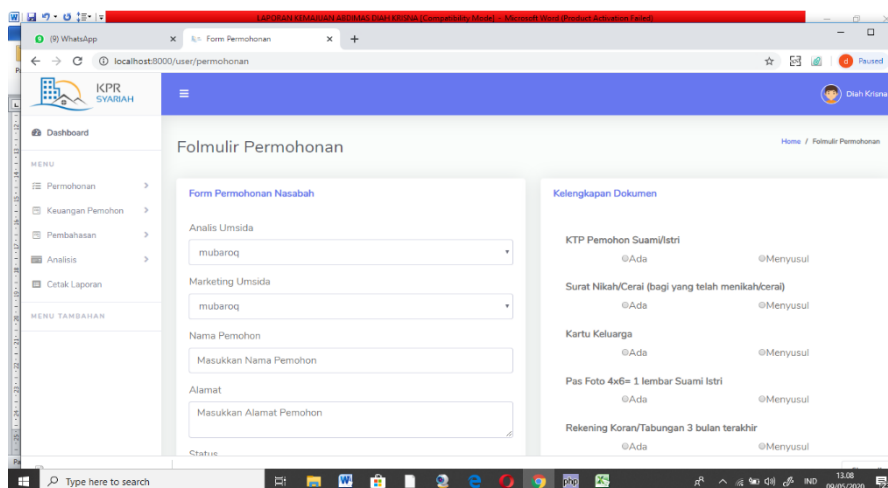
LAPORAN KEMAJUAN ABDIMAS DIAH KRISNA [Compatibility Mode] - Microsoft Word (Product Activation Failed)

(9) WhatsApp
Form Permohonan
localhost:8000/user/permohonan
Paused

KPR SYARIAH
Diah Krisna

Dashboard
MENU
Permohonan
Keuangan Pemohon
Pembahasan
Analisis
Cetak Laporan
MENU TAMBAHAN

Folmulir Permohonan
Home / Folmulir Permohonan

Form Permohonan Nasabah
Analis Umsida
mubaroq
Marketing Umsida
mubaroq
Nama Pemohon
Masukkan Nama Pemohon
Alamat
Masukkan Alamat Pemohon
Status

Kelengkapan Dokumen
KTP Pemohon Suami/Istri
Ada
Menyusul
Surat Nikah/Cerai (bagi yang telah menikah/cerai)
Ada
Menyusul
Kartu Keluarga
Ada
Menyusul
Pas Foto 4x6= 1 lembar Suami Istri
Ada
Menyusul
Rekening Koran/Tabungan 3 bulan terakhir
Ada
Menyusul

Type here to search
IND
13.08
09/05/2020